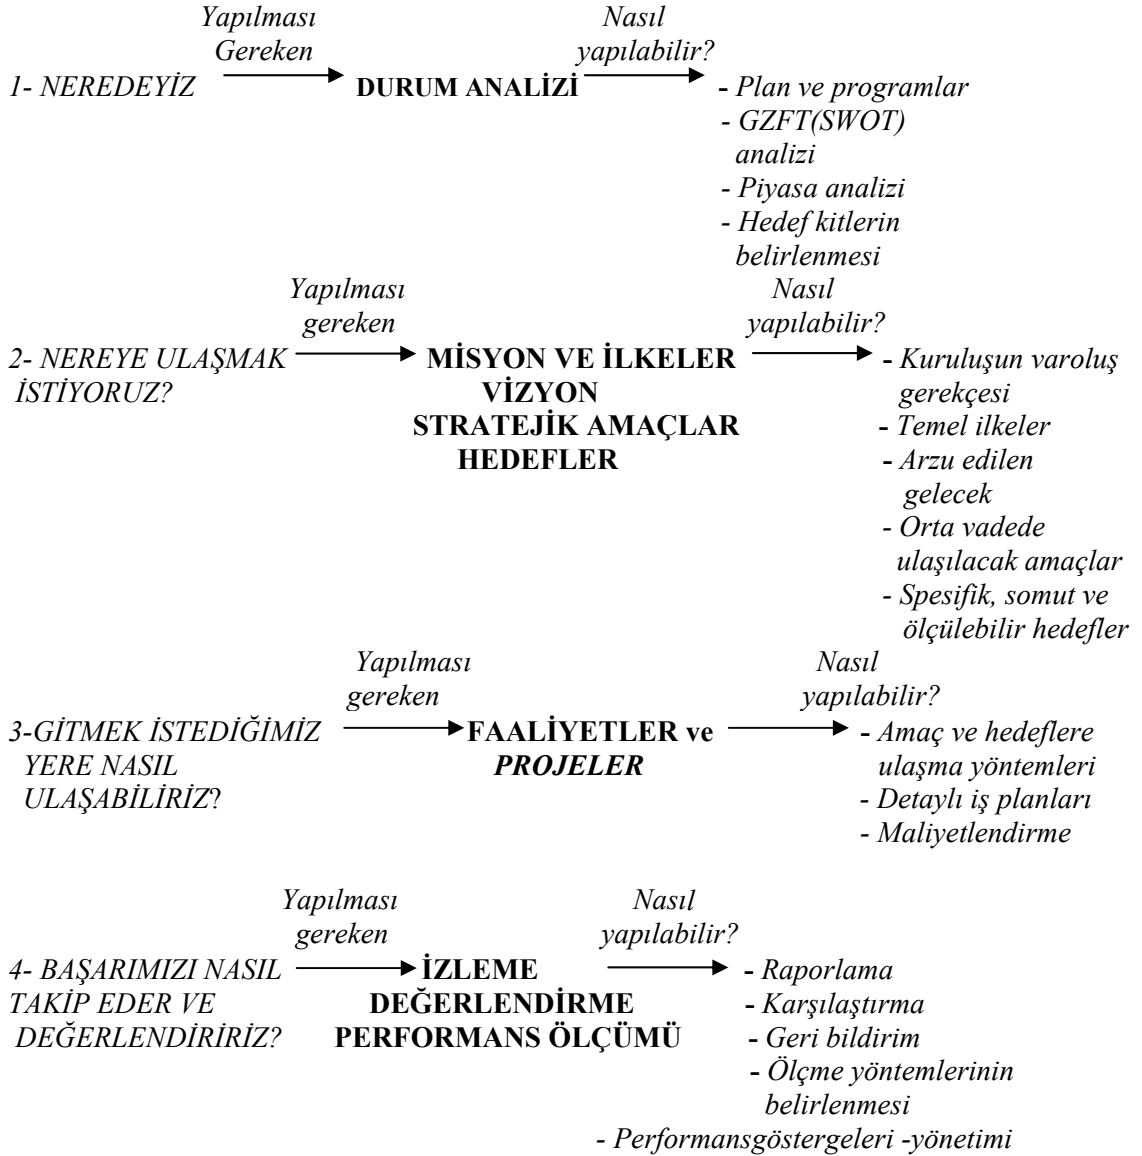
1- NEREDEYİZ

Yapılması Gereken

DURUM ANALİZİ

Nasıl yapılabilir?

- Plan ve programlar
- GZFT(SWOT) analizi
- Piyasa analizi
- Hedef kitlerin belirlenmesi

2- NEREYE ULAŞMAK İSTİYORUZ?

Yapılması gereken

MİSYON VE İLKELER
VİZYON
STRATEJİK AMAÇLAR
HEDEFLER

Nasıl yapılabilir?

- Kuruluşun varoluş gerekçesi
- Temel ilkeler
- Arzu edilen gelecek
- Orta vadede ulaşılacak amaçlar
- Spesifik, somut ve ölçülebilir hedefler

3-GİTMEK İSTEDİĞİMİZ YERE NASIL ULAŞABİLİRİZ?

Yapılması gereken

FAALİYETLER ve PROJELER

Nasıl yapılabilir?

- Amaç ve hedeflere ulaşma yöntemleri
- Detaylı iş planları
- Maliyetlendirme

4- BAŞARIMIZI NASIL TAKİP EDER VE DEĞERLENDİRİRİZ?

Yapılması gereken

İZLEME
DEĞERLENDİRME
PERFORMANS ÖLÇÜMÜ

Nasıl yapılabilir?

- Raporlama
- Karşılaştırma
- Geri bildirim
- Ölçme yöntemlerinin belirlenmesi
- Performansgöstergeleri -yönetimi